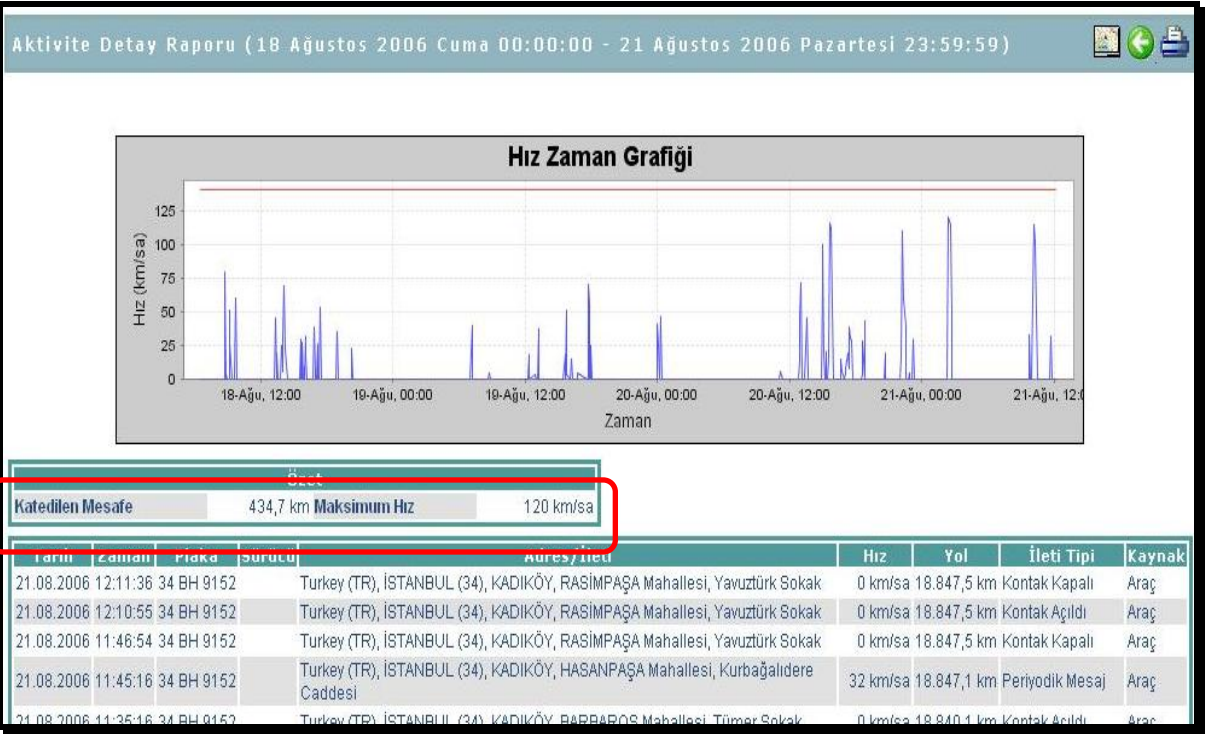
Aktivite Detay Raporu (18 Ağustos 2006 Cuma 00:00:00 - 21 Ağustos 2006 Pazartesi 23:59:59)

Hız Zaman Grafiği

125
100
75
50
25
0

Hız (km/sa)

18-Ağu, 12:00
19-Ağu, 00:00
19-Ağu, 12:00
20-Ağu, 00:00
20-Ağu, 12:00
21-Ağu, 00:00
21-Ağu, 12:0

Zaman

Özet

| Katedilen Mesafe | 434,7 km | Maksimum Hız | 120 km/sa |
|---|---|---|---|

| Tarih | Zaman | Plaka | Sürücü | Adres/İleti | Hız | Yol | İleti Tipi | Kaynak |
|---|---|---|---|---|---|---|---|---|
| 21.08.2006 | 12:11:36 | 34 BH 9152 | | Turkey (TR), İSTANBUL (34), KADIKÖY, RASİMPAŞA Mahallesi, Yavuztürk Sokak | 0 km/sa | 18.847,5 km | Kontak Kapalı | Araç |
| 21.08.2006 | 12:10:55 | 34 BH 9152 | | Turkey (TR), İSTANBUL (34), KADIKÖY, RASİMPAŞA Mahallesi, Yavuztürk Sokak | 0 km/sa | 18.847,5 km | Kontak Açıldı | Araç |
| 21.08.2006 | 11:46:54 | 34 BH 9152 | | Turkey (TR), İSTANBUL (34), KADIKÖY, RASİMPAŞA Mahallesi, Yavuztürk Sokak | 0 km/sa | 18.847,5 km | Kontak Kapalı | Araç |
| 21.08.2006 | 11:45:16 | 34 BH 9152 | | Turkey (TR), İSTANBUL (34), KADIKÖY, HASANPAŞA Mahallesi, Kurbağalıdere Caddesi | 32 km/sa | 18.847,1 km | Periyodik Mesaj | Araç |
| 21.08.2006 | 11:35:16 | 34 BH 9152 | | Turkey (TR), İSTANBUL (34), KADIKÖY, BARBAROS Mahallesi, Tümer Sokak | 0 km/sa | 18.840,1 km | Kontak Açıldı | Araç |